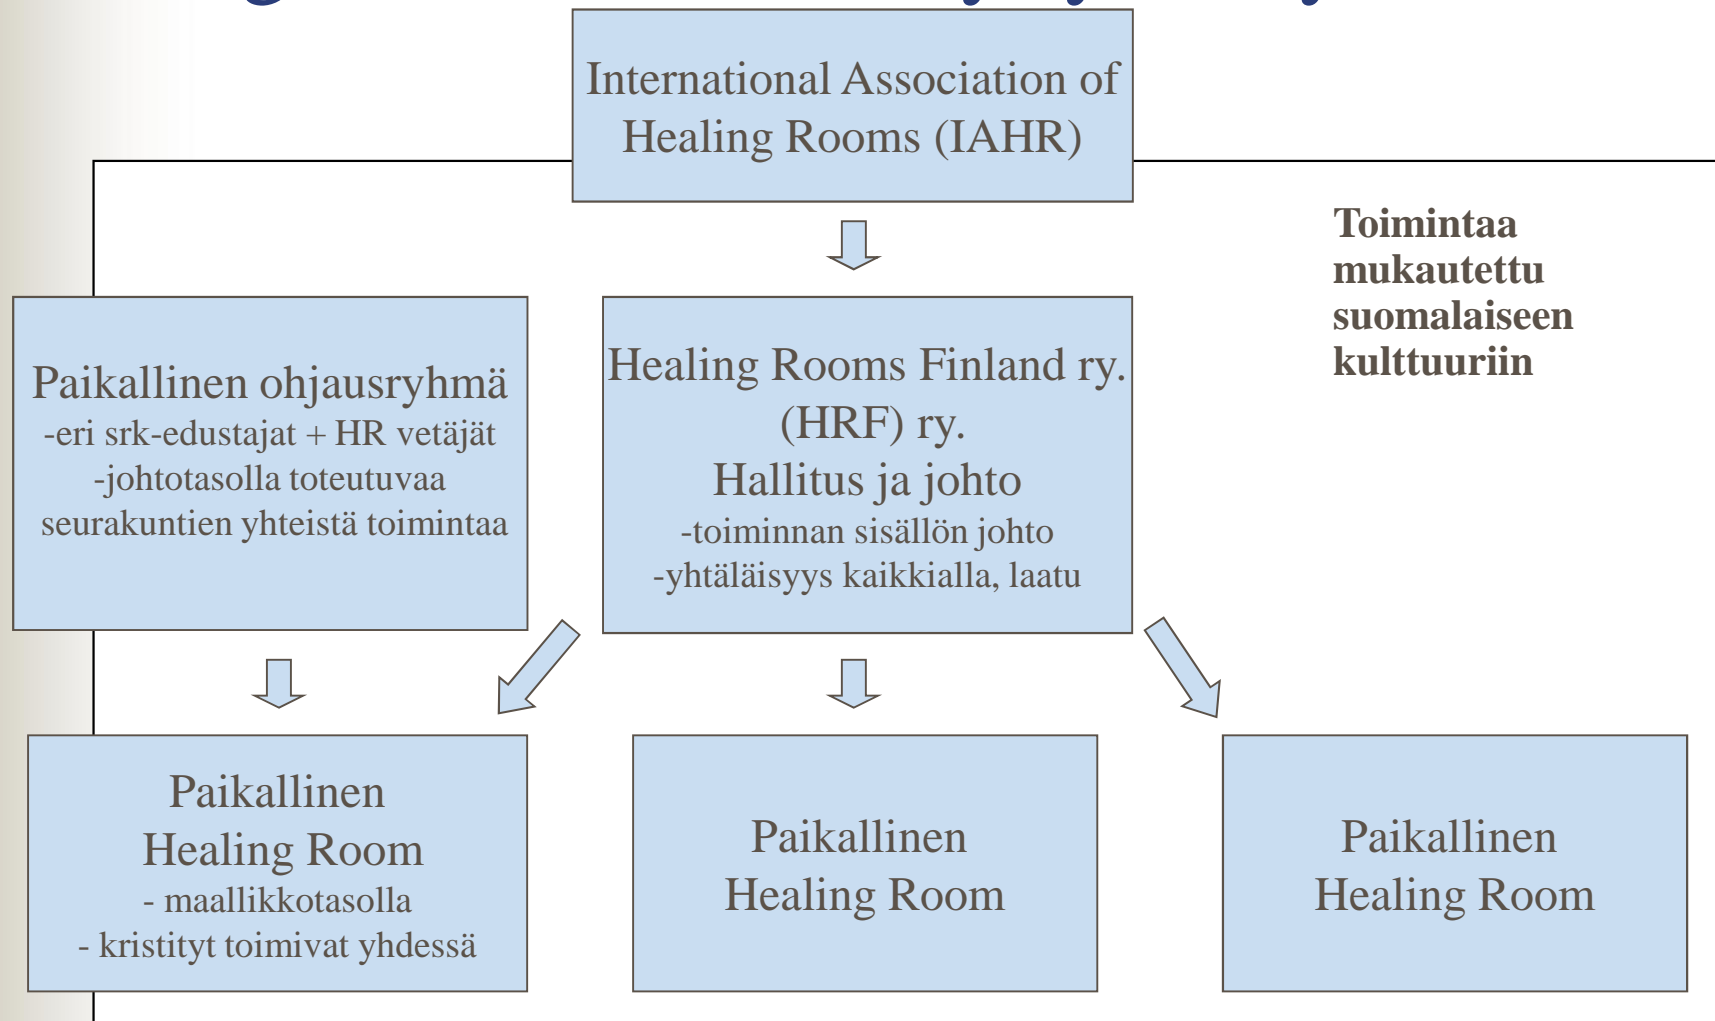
International Association of Healing Rooms (IAHR)

Toimintaa mukautettu suomalaiseen kulttuuriin

Paikallinen ohjausryhmä
-eri srk-edustajat + HR vetäjät
-johtotasolla toteutuvaa seurakuntien yhteistä toimintaa

Healing Rooms Finland ry. (HRF) ry.
Hallitus ja johto
-toiminnan sisällön johto
-yhtäläisyys kaikkialla, laatu

Paikallinen Healing Room
- maallikkotasolla
- kristityt toimivat yhdessä

Paikallinen Healing Room

Paikallinen Healing Room